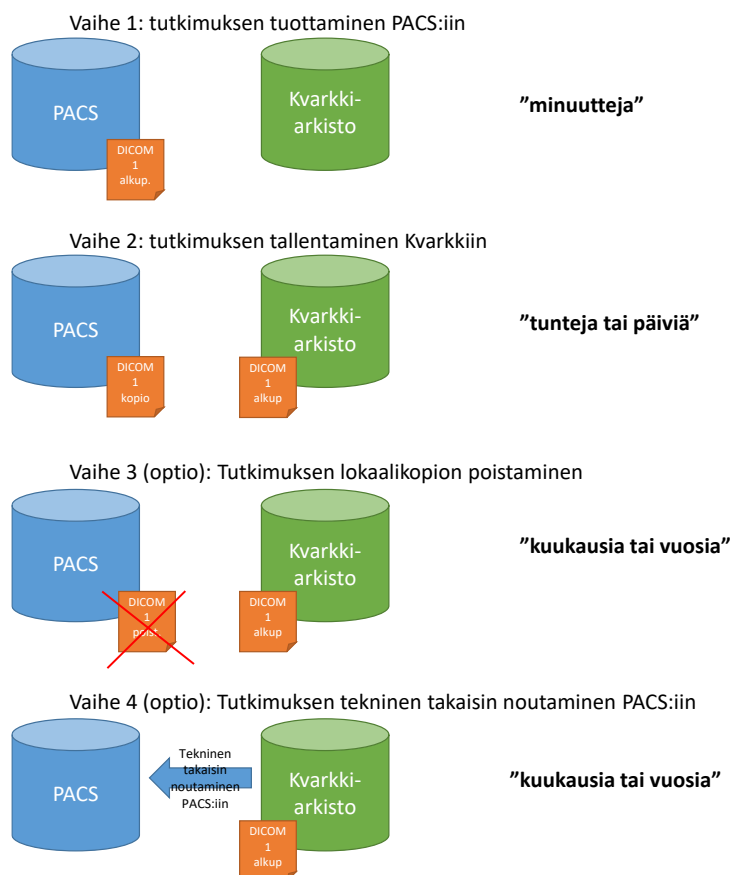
Vaihe 1: tutkimuksen tuottaminen PACS:iin

PACS

DICOM
1
alkup.

Kvarkki-arkisto

”minuutteja”

Vaihe 2: tutkimuksen tallentaminen Kvarkkiin

PACS

DICOM
1
kopio

Kvarkki-arkisto

DICOM
1
alkup

”tunteja tai päiviä”

Vaihe 3 (optio): Tutkimuksen lokaalikopion poistaminen

PACS

DICOM
1
poist

Kvarkki-arkisto

DICOM
1
alkup

”kuukausia tai vuosia”

Vaihe 4 (optio): Tutkimuksen tekninen takaisin noutaminen PACS:iin

PACS

Tekninen takaisin noutaminen PACS:iin

Kvarkki-arkisto

DICOM
1
alkup

”kuukausia tai vuosia”